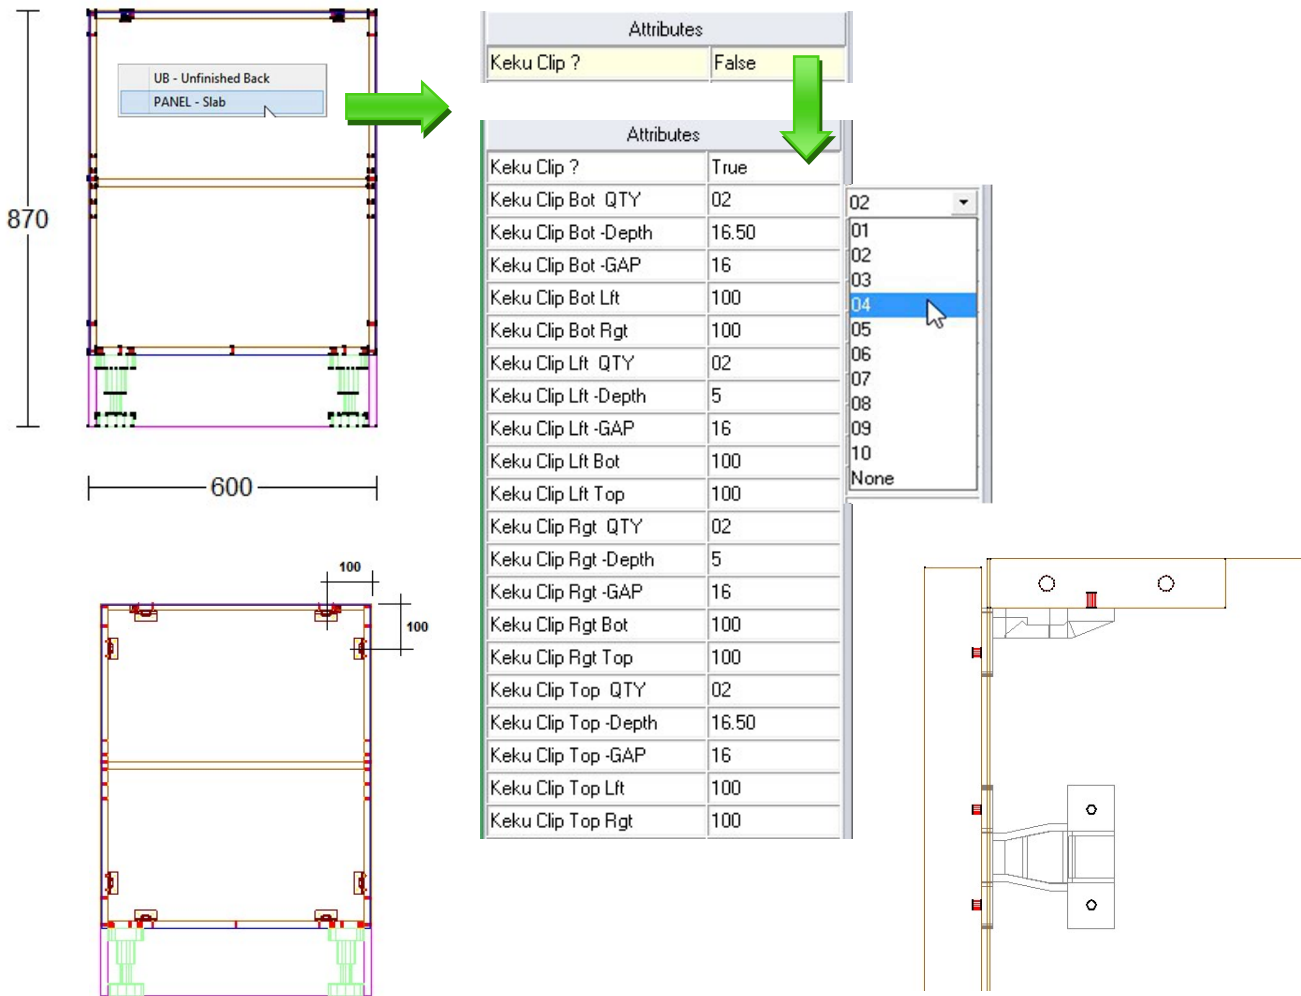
870

UB - Unfinished Back
PANEL - Slab

600

100
100

| Attributes | |
|---|---|
| Keku Clip ? | False |

| Attributes | |
|---|---|
| Keku Clip ? | True |
| Keku Clip Bot QTY | 02 |
| Keku Clip Bot -Depth | 16.50 |
| Keku Clip Bot -GAP | 16 |
| Keku Clip Bot Lft | 100 |
| Keku Clip Bot Rgt | 100 |
| Keku Clip Lft QTY | 02 |
| Keku Clip Lft -Depth | 5 |
| Keku Clip Lft -GAP | 16 |
| Keku Clip Lft Bot | 100 |
| Keku Clip Lft Top | 100 |
| Keku Clip Rgt QTY | 02 |
| Keku Clip Rgt -Depth | 5 |
| Keku Clip Rgt -GAP | 16 |
| Keku Clip Rgt Bot | 100 |
| Keku Clip Rgt Top | 100 |
| Keku Clip Top QTY | 02 |
| Keku Clip Top -Depth | 16.50 |
| Keku Clip Top -GAP | 16 |
| Keku Clip Top Lft | 100 |
| Keku Clip Top Rgt | 100 |

02
01
02
03
04
05
06
07
08
09
10
None